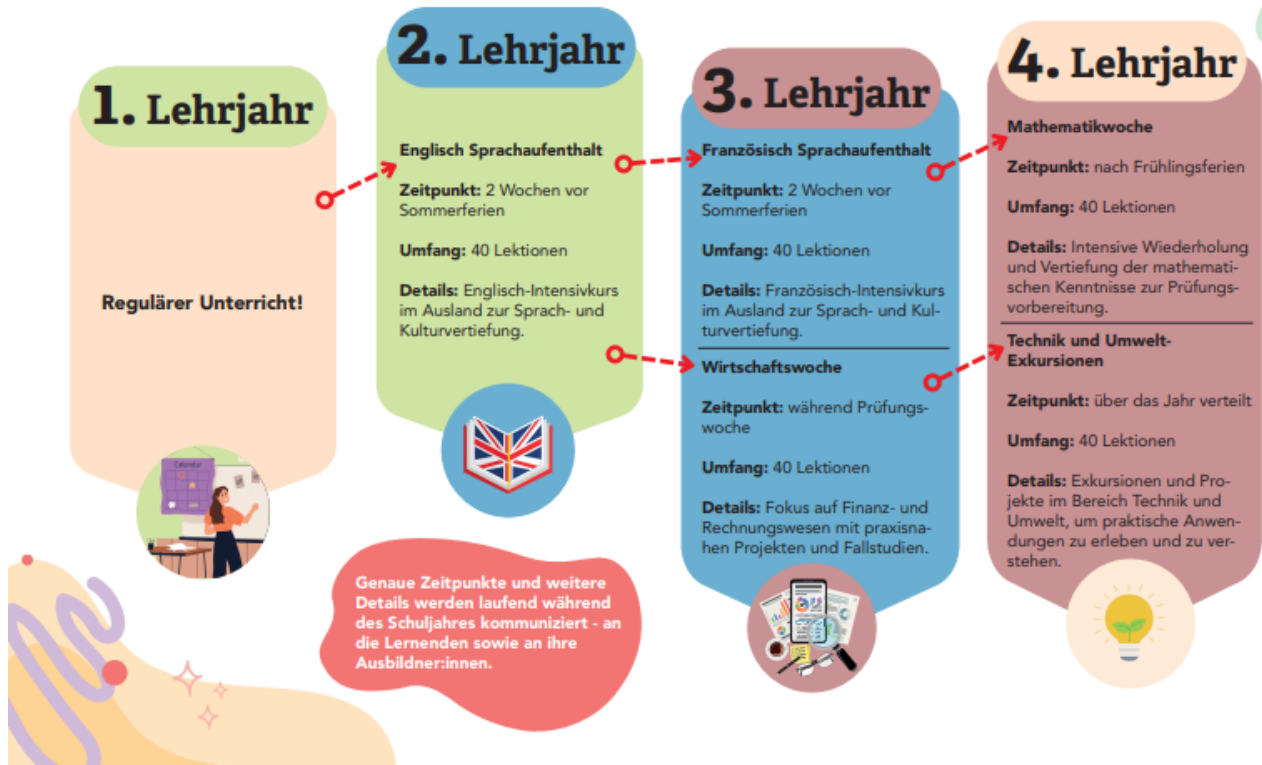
1. Lehrjahr

Regulärer Unterricht!

Calendar

2. Lehrjahr

Englisch Sprachaufenthalt

Zeitpunkt: 2 Wochen vor Sommerferien

Umfang: 40 Lektionen

Details: Englisch-Intensivkurs im Ausland zur Sprach- und Kulturvertiefung.

3. Lehrjahr

Französisch Sprachaufenthalt

Zeitpunkt: 2 Wochen vor Sommerferien

Umfang: 40 Lektionen

Details: Französisch-Intensivkurs im Ausland zur Sprach- und Kulturvertiefung.

Wirtschaftswoche

Zeitpunkt: während Prüfungswoche

Umfang: 40 Lektionen

Details: Fokus auf Finanz- und Rechnungswesen mit praxisnahen Projekten und Fallstudien.

4. Lehrjahr

Mathematikwoche

Zeitpunkt: nach Frühlingsferien

Umfang: 40 Lektionen

Details: Intensive Wiederholung und Vertiefung der mathematischen Kenntnisse zur Prüfungsvorbereitung.

Technik und Umwelt-Exkursionen

Zeitpunkt: über das Jahr verteilt

Umfang: 40 Lektionen

Details: Exkursionen und Projekte im Bereich Technik und Umwelt, um praktische Anwendungen zu erleben und zu verstehen.

Genaue Zeitpunkte und weitere Details werden laufend während des Schuljahres kommuniziert - an die Lernenden sowie an ihre Ausbildner:innen.